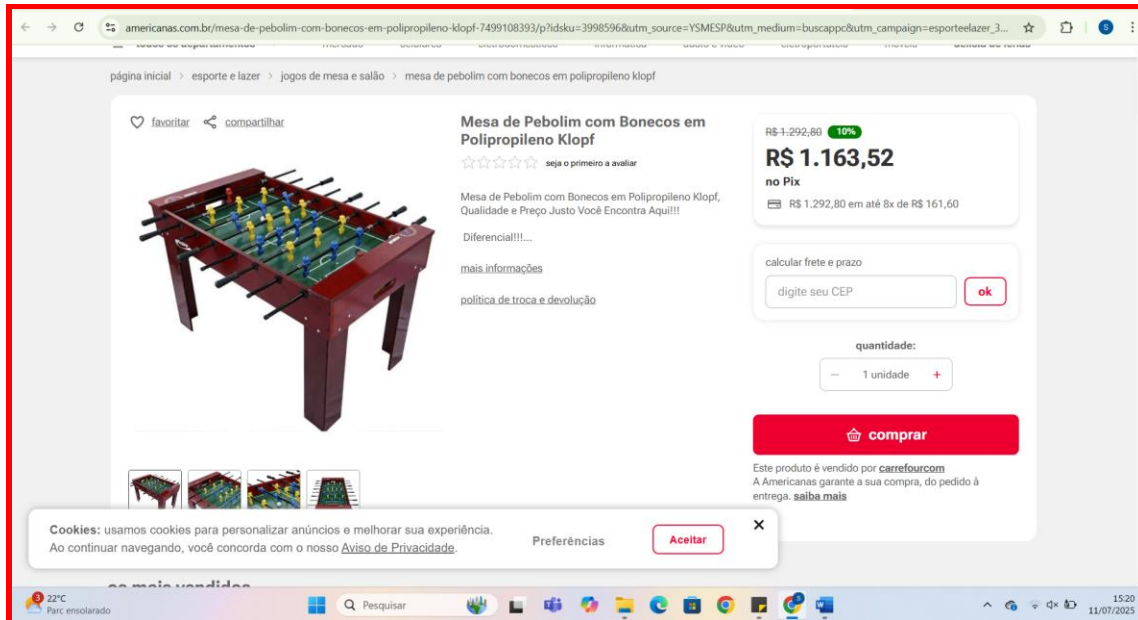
americanas.com.br/mesa-de-pebolim-com-bonecos-em-polipropileno-klopf-7499108393/p?idsku=3998596&utm_source=YSMESP&utm_medium=buscappc&utm_campaign=esporteelazer_3...

página inicial > esporte e lazer > jogos de mesa e salão > mesa de pebolim com bonecos em polipropileno klopf

favoritar compartilhar

Mesa de Pebolim com Bonecos em Polipropileno Klopf

seja o primeiro a avaliar

Mesa de Pebolim com Bonecos em Polipropileno Klopf, Qualidade e Preço Justo Você Encontra Aqui!!!

Diferencial!!!...

mais informações

política de troca e devolução

R$ 1.292,80 10%

R$ 1.163,52

no Pix

R$ 1.292,80 em até 8x de R$ 161,60

calcular frete e prazo

digite seu CEP ok

quantidade:

− 1 unidade +

comprar

Este produto é vendido por carrefourcom
A Americanas garante a sua compra, do pedido à entrega. saiba mais

Cookies: usamos cookies para personalizar anúncios e melhorar sua experiência. Ao continuar navegando, você concorda com o nosso Aviso de Privacidade.

Preferências Aceitar

22°C
Parc ensolarado

Pesquisar

15:20
11/07/2025